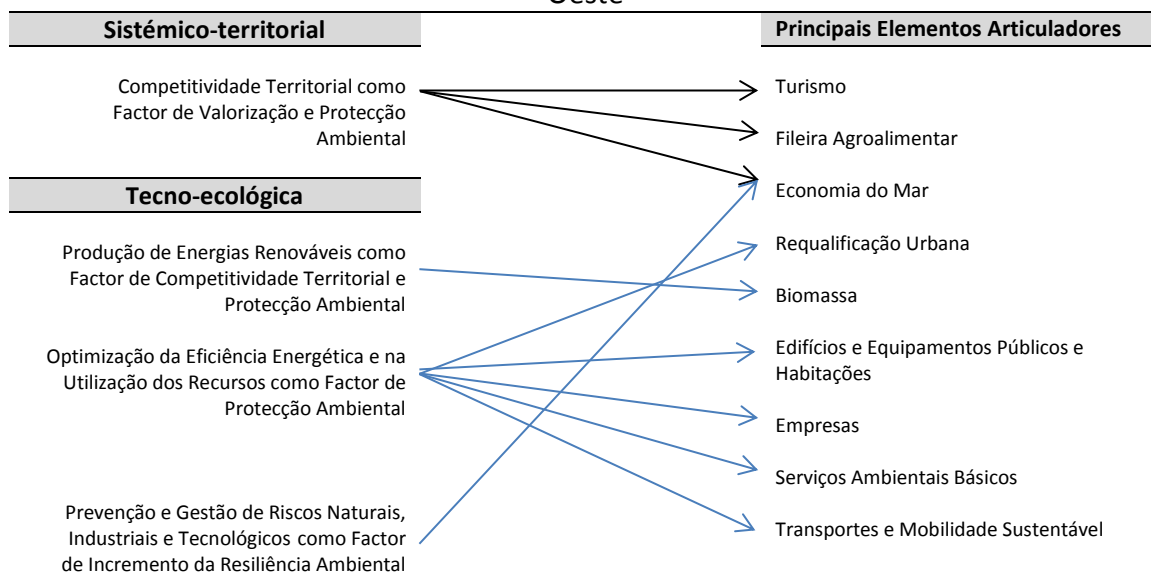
Oeste

Sistémico-territorial

Competitividade Territorial como Factor de Valorização e Protecção Ambiental

Tecno-ecológica

Produção de Energias Renováveis como Factor de Competitividade Territorial e Protecção Ambiental

Optimização da Eficiência Energética e na Utilização dos Recursos como Factor de Protecção Ambiental

Prevenção e Gestão de Riscos Naturais, Industriais e Tecnológicos como Factor de Incremento da Resiliência Ambiental

Principais Elementos Articuladores

Turismo

Fileira Agroalimentar

Economia do Mar

Requalificação Urbana

Biomassa

Edifícios e Equipamentos Públicos e Habitações

Empresas

Serviços Ambientais Básicos

Transportes e Mobilidade Sustentável